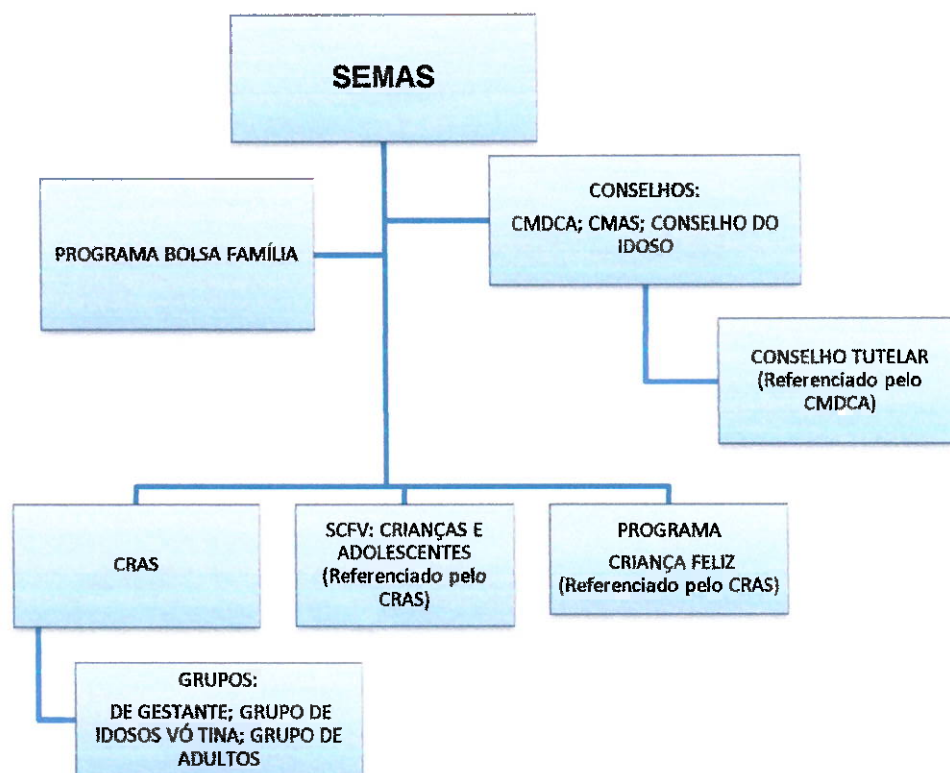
SEMAS

PROGRAMA BOLSA FAMÍLIA

CONSELHOS:
CMDCA; CMAS; CONSELHO DO IDOSO

CONSELHO TUTELAR (Referenciado pelo CMDCA)

CRAS

SCFV: CRIANÇAS E ADOLESCENTES (Referenciado pelo CRAS)

PROGRAMA
CRIANÇA FELIZ (Referenciado pelo CRAS)

GRUPOS:
DE GESTANTE; GRUPO DE IDOSOS VÓ TINA; GRUPO DE ADULTOS